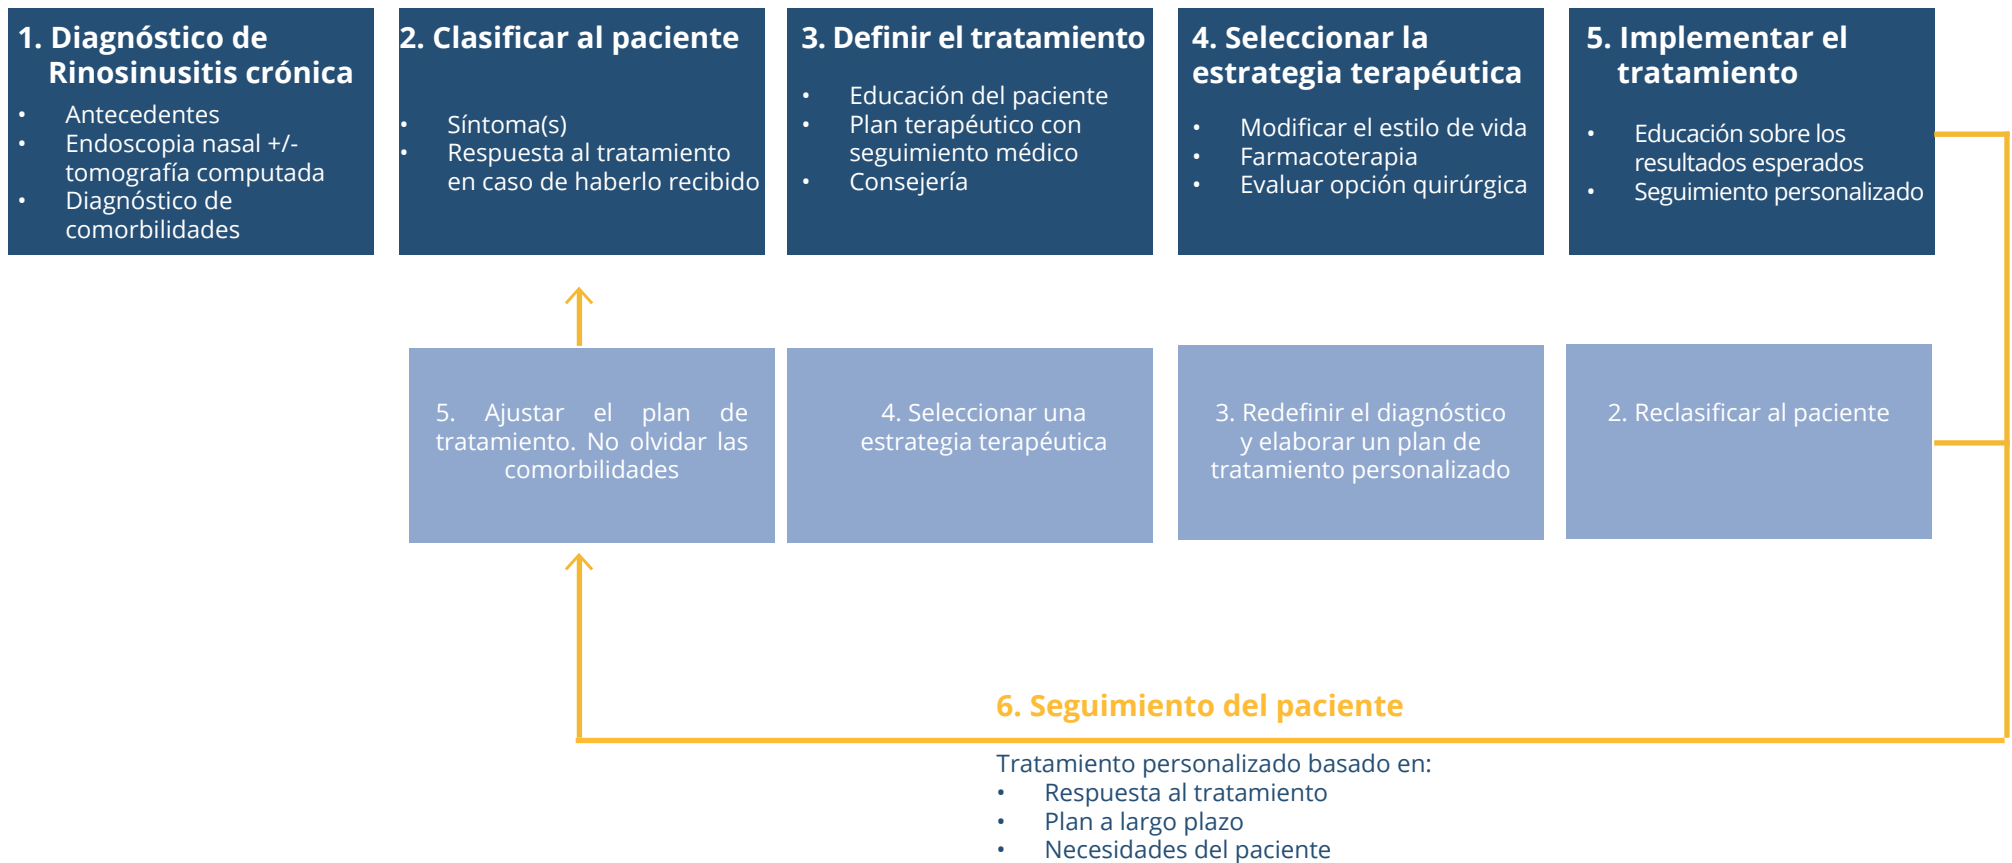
1. Diagnóstico de Rinosinusitis crónica

- Antecedentes
- Endoscopia nasal +/- tomografía computada
- Diagnóstico de comorbilidades

2. Clasificar al paciente

- Síntoma(s)
- Respuesta al tratamiento en caso de haberlo recibido

3. Definir el tratamiento

- Educación del paciente
- Plan terapéutico con seguimiento médico
- Consejería

4. Seleccionar la estrategia terapéutica

- Modificar el estilo de vida
- Farmacoterapia
- Evaluar opción quirúrgica

5. Implementar el tratamiento

- Educación sobre los resultados esperados
- Seguimiento personalizado

5. Ajustar el plan de tratamiento. No olvidar las comorbilidades

4. Seleccionar una estrategia terapéutica

3. Redefinir el diagnóstico y elaborar un plan de tratamiento personalizado

2. Reclasificar al paciente

6. Seguimiento del paciente

Tratamiento personalizado basado en:
- Respuesta al tratamiento
- Plan a largo plazo
- Necesidades del paciente